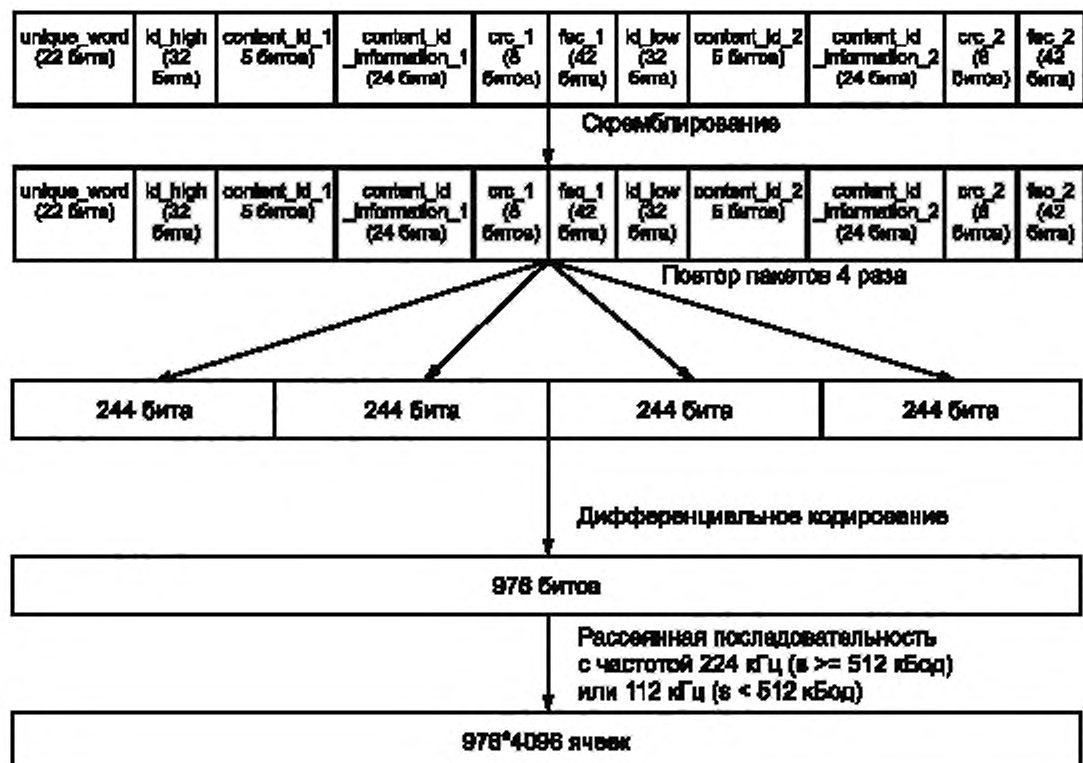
| unique_word (22 бита) | id_high (32 бита) | content_id_1 5 битов) | content_id _information_1 (24 бита) | crc_1 (8 битов) | fec_1 (42 бита) | id_low (32 бита) | content_id_2 5 битов) | content_id _information_2 (24 бита) | crc_2 (8 битов) | fec_2 (42 бита) |
|---|---|---|---|---|---|---|---|---|---|---|

Скремблирование

| unique_word (22 бита) | id_high (32 бита) | content_id_1 5 битов) | content_id _information_1 (24 бита) | crc_1 (8 битов) | fec_1 (42 бита) | id_low (32 бита) | content_id_2 5 битов) | content_id _information_2 (24 бита) | crc_2 (8 битов) | fec_2 (42 бита) |
|---|---|---|---|---|---|---|---|---|---|---|

Повтор пакетов 4 раза

| 244 бита | 244 бита | 244 бита | 244 бита |
|---|---|---|---|

Дифференциальное кодирование

976 битов

Рассеянная последовательность с частотой 224 кГц (в >= 512 кБод) или 112 кГц (в < 512 кБод)

976*4096 ячеек